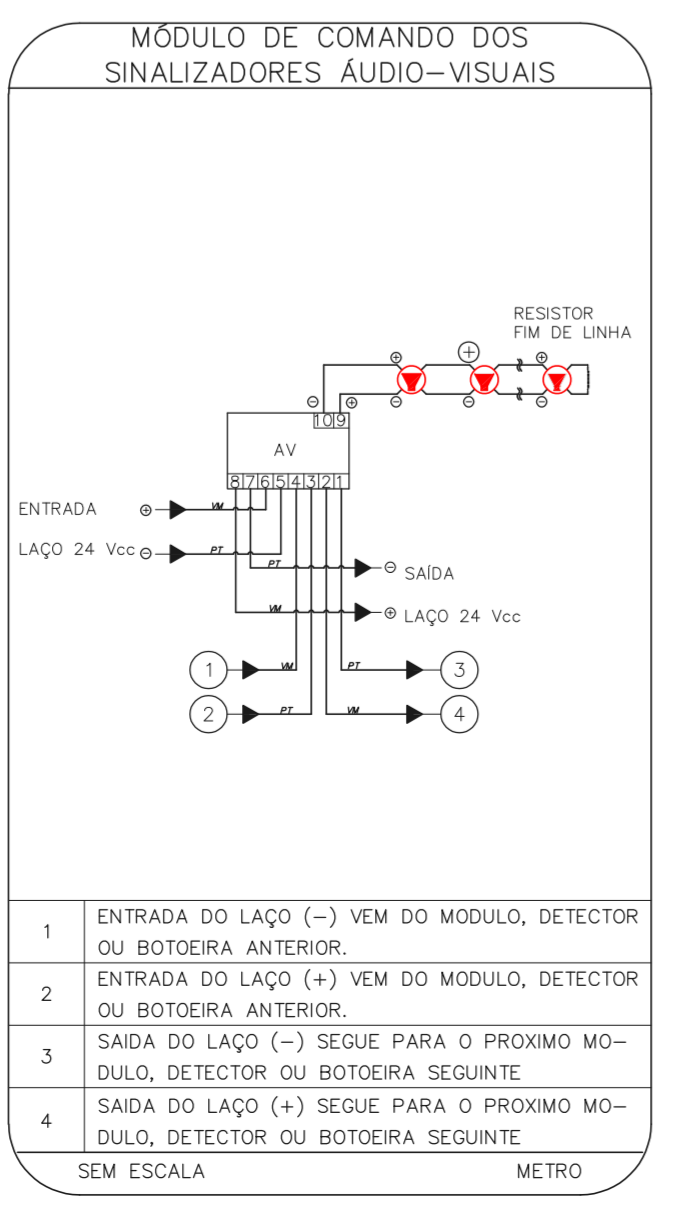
MÓDULO DE COMANDO DOS SINALIZADORES ÁUDIO-VISUAIS

RESISTOR FIM DE LINHA

$\oplus$ $\oplus$ $\oplus$ $\ominus$ $\oplus$ $\ominus$ $\ominus$ $\ominus$

10 9

AV

8 7 6 5 4 3 2 1

ENTRADA $\oplus$ VM

LAÇO 24 Vcc $\ominus$ PT

PT $\ominus$ SAÍDA

VM $\oplus$ LAÇO 24 Vcc

1 VM PT 3

2 PT VM 4

| | |
|---|---|
| 1 | ENTRADA DO LAÇO (–) VEM DO MODULO, DETECTOR OU BOTOEIRA ANTERIOR. |
| 2 | ENTRADA DO LAÇO (+) VEM DO MODULO, DETECTOR OU BOTOEIRA ANTERIOR. |
| 3 | SAIDA DO LAÇO (–) SEGUE PARA O PROXIMO MODULO, DETECTOR OU BOTOEIRA SEGUINTE |
| 4 | SAIDA DO LAÇO (+) SEGUE PARA O PROXIMO MODULO, DETECTOR OU BOTOEIRA SEGUINTE |

SEM ESCALA METRO